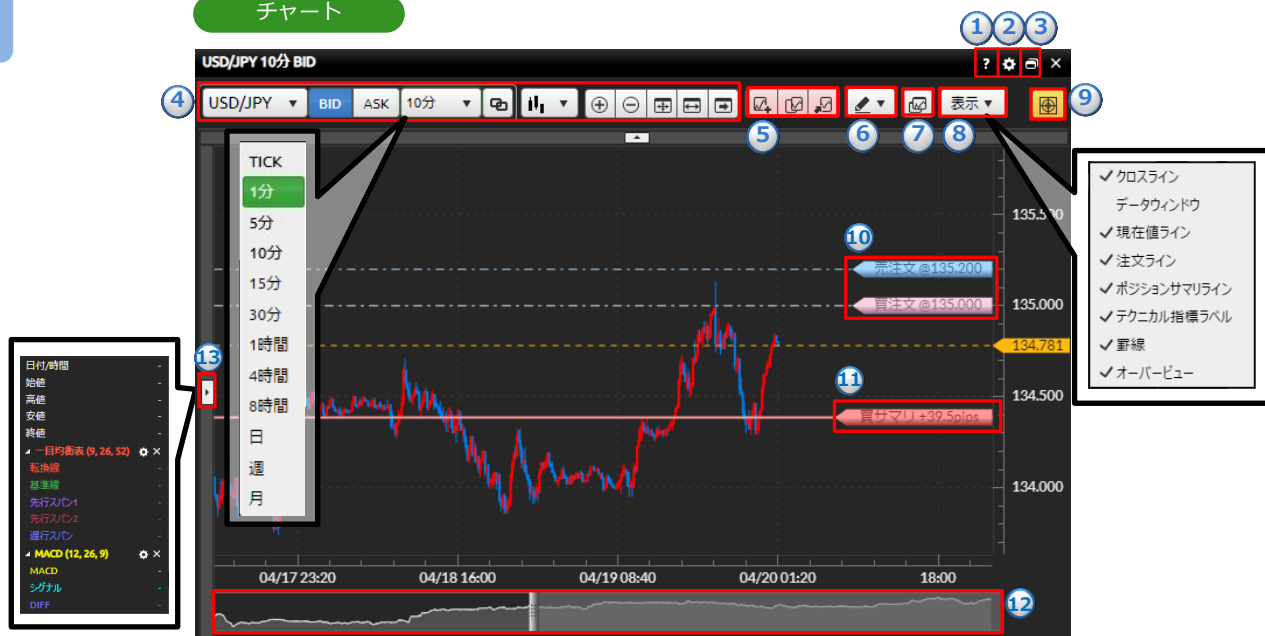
チャート

USD/JPY 10分 BID

1 2 3

? ✕

4

USD/JPY ▼ BID ASK 10分 ▼

5 6 7 8 9

表示 ▼

TICK
1分
5分
10分
15分
30分
1時間
4時間
8時間
日
週
月

✓ クロスライン
データウィンドウ
✓ 現在値ライン
✓ 注文ライン
✓ ポジションサマリライン
✓ テクニカル指標ラベル
✓ 罫線
✓ オーバービュー

10

売注文 @135.200
買注文 @135.000

135.500
135.000
134.781
134.500
134.000

11

買サマリ +39.5pips

13

日付/時間 -
始値 -
高値 -
安値 -
終値 -
一目均衡表 (9, 26, 52)
転換線 -
基準線 -
先行スパン1 -
先行スパン2 -
遅行スパン -
MACD (12, 26, 9)
MACD -
シグナル -
DIFF -

04/17 23:20
04/18 16:00
04/19 08:40
04/20 01:20
18:00

12